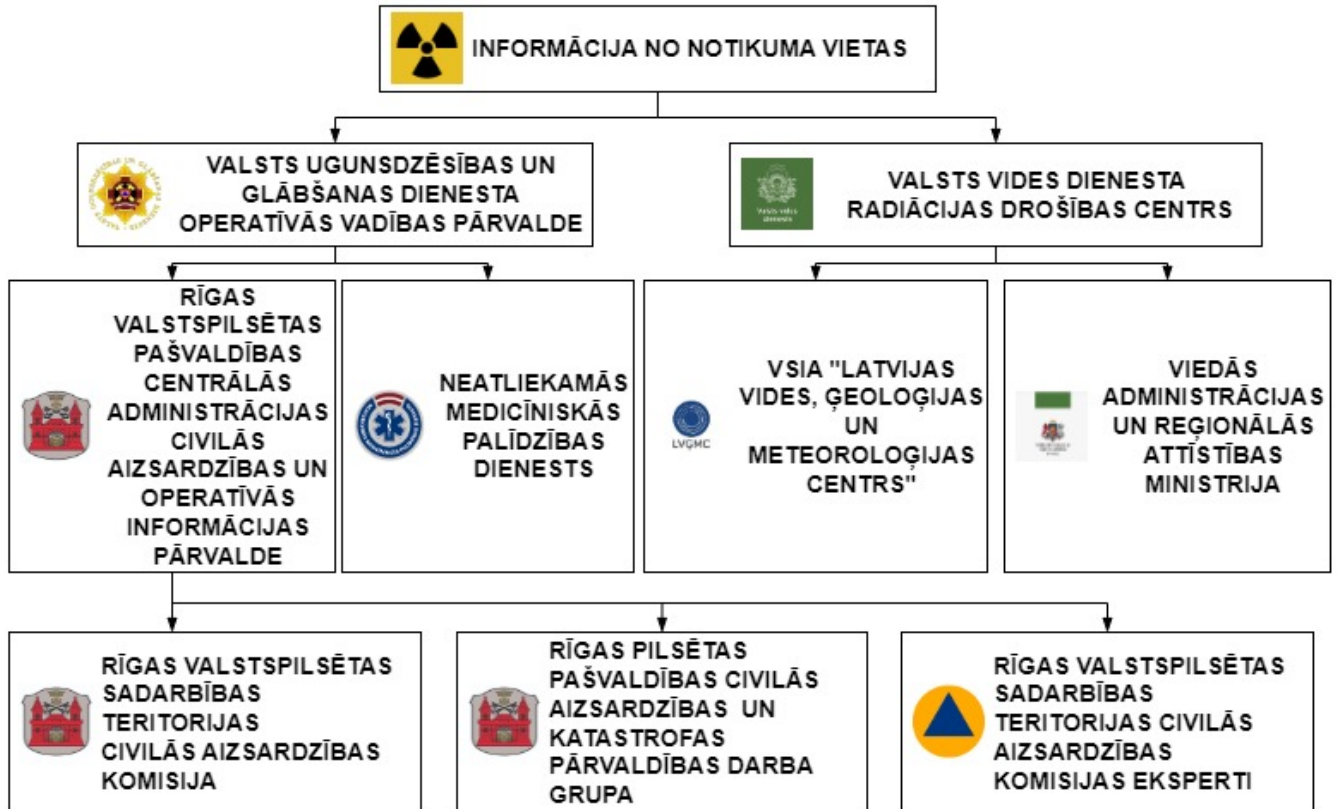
INFORMĀCIJA NO NOTIKUMA VIETAS

VALSTS UGUNSDZĒSĪBAS UN GLĀBŠANAS DIENESTA OPERATĪVĀS VADĪBAS PĀRVALDE

Valsts vides dienests

VALSTS VIDES DIENESTA RADIĀCIJAS DROŠĪBAS CENTRS

RĪGAS VALSTSPILSĒTAS PAŠVALDĪBAS CENTRĀLĀS ADMINISTRĀCIJAS CIVILĀS AIZSARDZĪBAS UN OPERATĪVĀS INFORMĀCIJAS PĀRVALDE

NEATLIEKAMĀS MEDICĪNISKĀS PALĪDZĪBAS DIENESTS

LVĢMC

VSIA "LATVIJAS VIDES, ĢEOLOĢIJAS UN METEOROLOĢIJAS CENTRS"

VIEDĀS ADMINISTRĀCIJAS UN REĢIONĀLĀS ATTĪSTĪBAS MINISTRIJA

RĪGAS VALSTSPILSĒTAS SADARBĪBAS TERITORIJAS CIVILĀS AIZSARDZĪBAS KOMISIJA

RĪGAS PILSĒTAS PAŠVALDĪBAS CIVILĀS AIZSARDZĪBAS UN KATASTROFAS PĀRVALDĪBAS DARBA GRUPA

RĪGAS VALSTSPILSĒTAS SADARBĪBAS TERITORIJAS CIVILĀS AIZSARDZĪBAS KOMISIJAS EKSPERTI